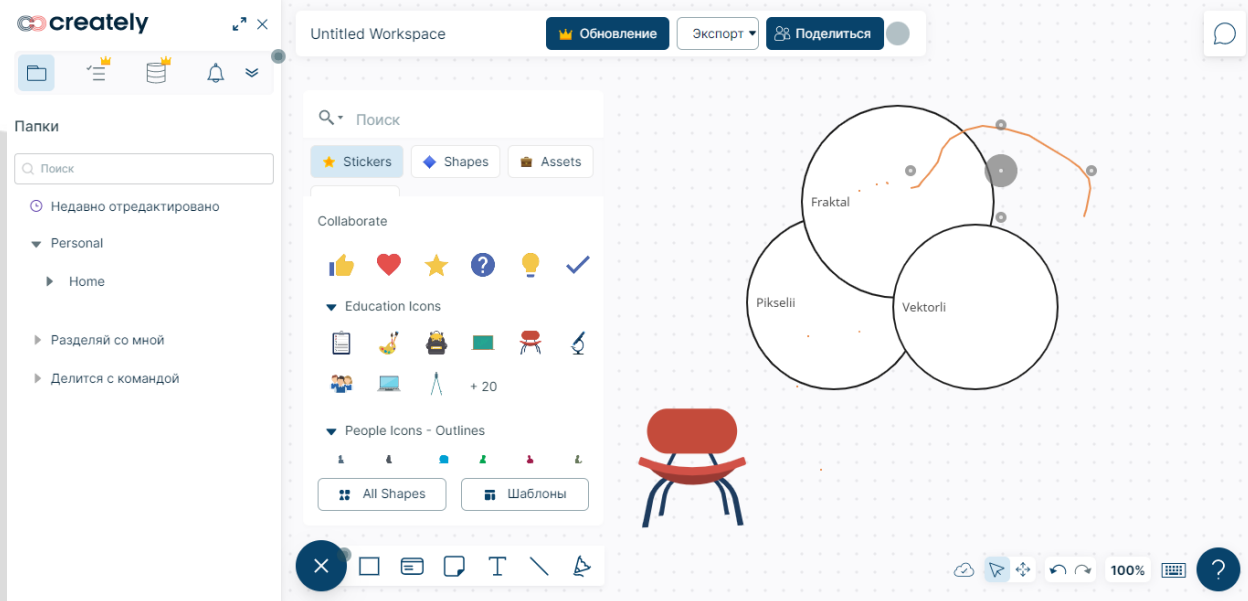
creately

Папки

Поиск

Недавно отредактировано

Personal

Home

Разделяй со мной

Делится с командой

Untitled Workspace

Обновление

Экспорт

Поделиться

Поиск

Stickers

Shapes

Assets

Collaborate

Education Icons

+ 20

People Icons - Outlines

All Shapes

Шаблоны

Fraktal

Pikselii

Vektorli

100%

?